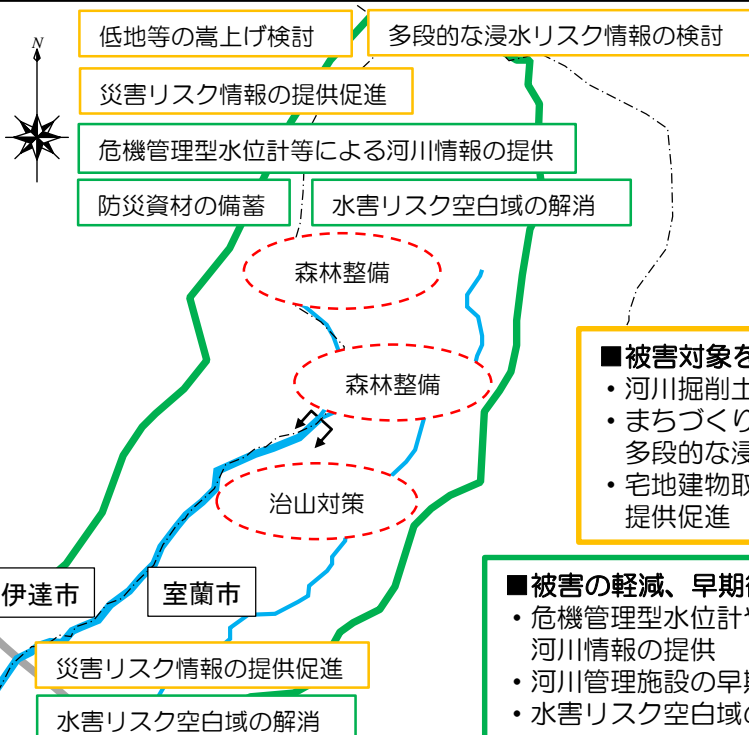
低地等の嵩上げ検討

多段的な浸水リスク情報の検討

N

災害リスク情報の提供促進

危機管理型水位計等による河川情報の提供

防災資材の備蓄

水害リスク空白域の解消

森林整備

森林整備

治山対策

■被害対象を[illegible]
・河川掘削土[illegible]
・まちづくり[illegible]
多段的な浸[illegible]
・宅地建物取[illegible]
提供促進

■被害の軽減、早期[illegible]
・危機管理型水位計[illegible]
河川情報の提供
・河川管理施設の早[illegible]
・水害リスク空白域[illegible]

伊達市

室蘭市

災害リスク情報の提供促進

水害リスク空白域の解消